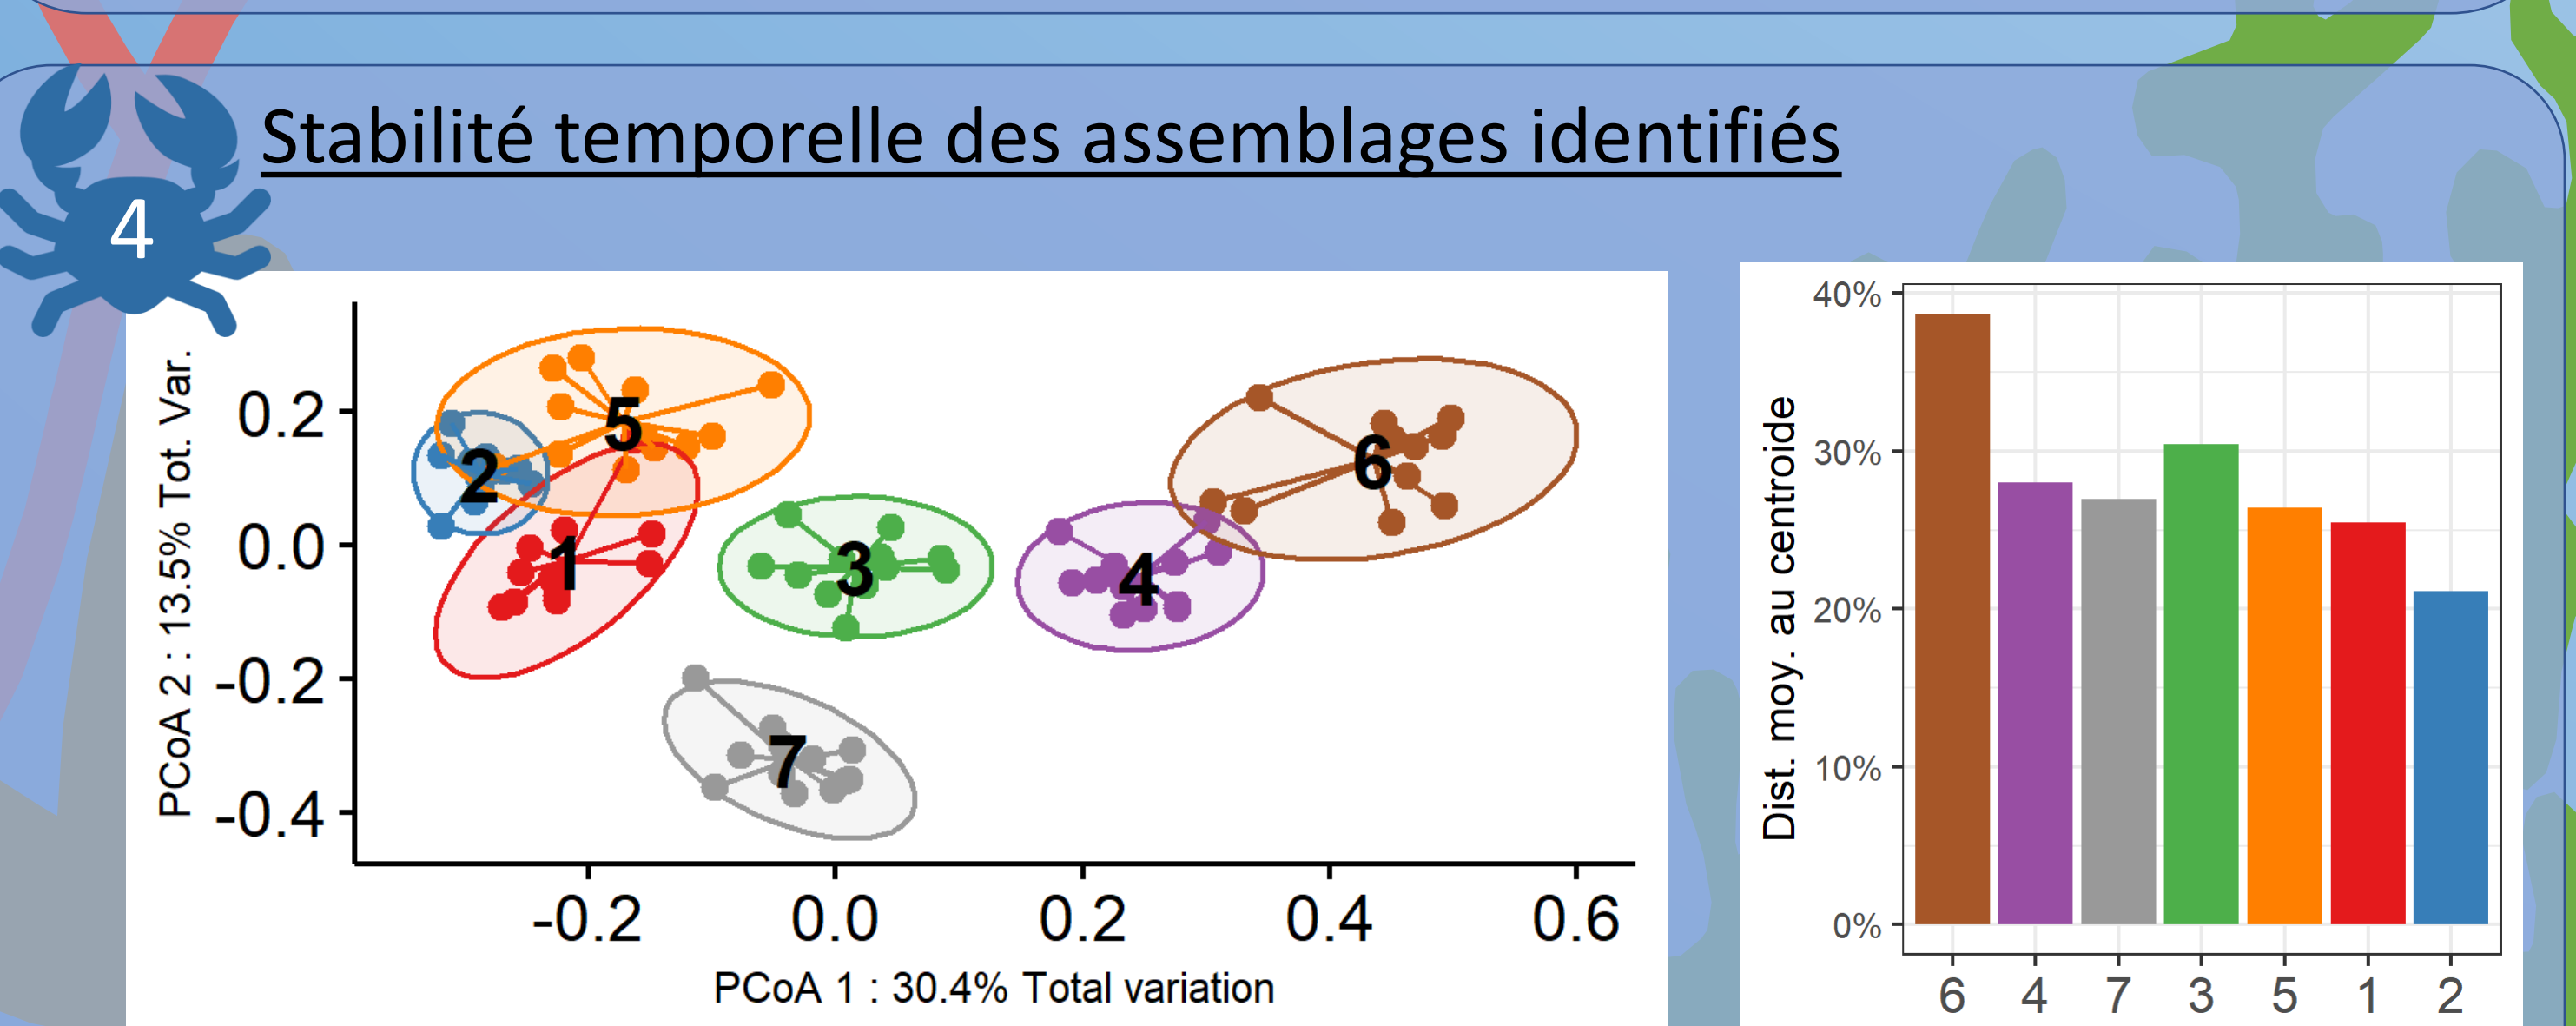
4

Stabilité temporelle des assemblages identifiés

PCoA 2 : 13.5% Tot. Var.

0.2
0.0
-0.2
-0.4

5
2
1
3
4
6
7

-0.2 0.0 0.2 0.4 0.6

PCoA 1 : 30.4% Total variation

Dist. moy. au centroide

40%
30%
20%
10%
0%

6 4 7 3 5 1 2